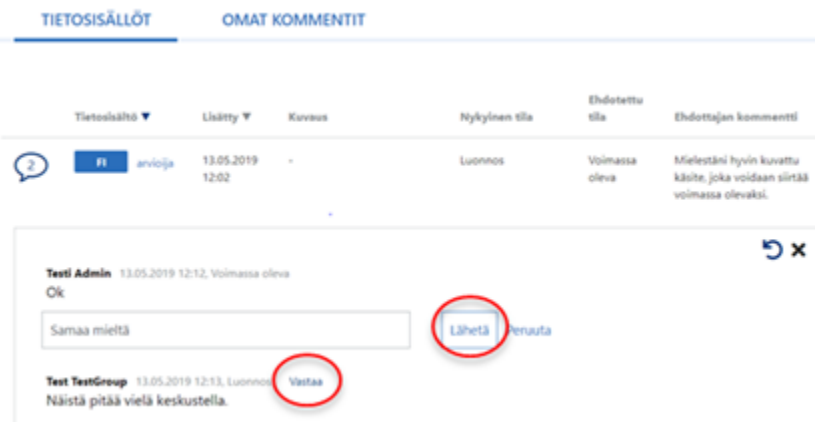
TIETOSISÄLLÖT OMAT KOMMENTIT

| | Tietosisältö ▼ | Lisätty ▼ | Kuvaus | Nykyinen tila | Ehdotettu tila | Ehdottajan kommentti |
|---|---|---|---|---|---|---|
| 2 | FI arvioija | 13.05.2019 12:02 | - | Luonnos | Voimassa oleva | Mielestäni hyvin kuvattu käsite, joka voidaan siirtää voimassa olevaksi. |

Testi Admin 13.05.2019 12:12, Voimassa oleva
Ok

Samaa mieltä

Lähetä Peruuta

Test TestGroup 13.05.2019 12:13, Luonnos Vastaa
Näistä pitää vielä keskustella.